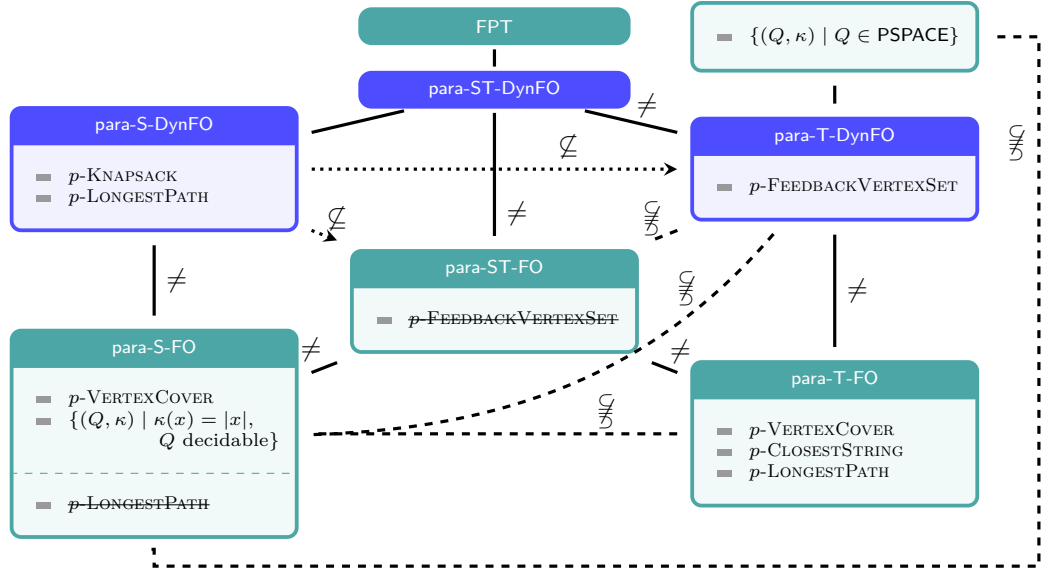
FPT

para-ST-DynFO

$\{(Q,\kappa) \mid Q \in \text{PSPACE}\}$

para-S-DynFO

$p$-Knapsack
$p$-LongestPath

$\not\subseteq$

$\neq$

para-T-DynFO

$p$-FeedbackVertexSet

$\subsetneq$

$\not\subseteq$

$\neq$

$\subsetneq$

para-ST-FO

~~$p$-FeedbackVertexSet~~

$\subsetneq$

$\neq$

$\neq$

para-S-FO

$p$-VertexCover
$\{(Q,\kappa) \mid \kappa(x) = |x|,$ $Q$ decidable$\}$

~~$p$-LongestPath~~

$\neq$

$\neq$

$\subsetneq$

para-T-FO

$p$-VertexCover
$p$-ClosestString
$p$-LongestPath